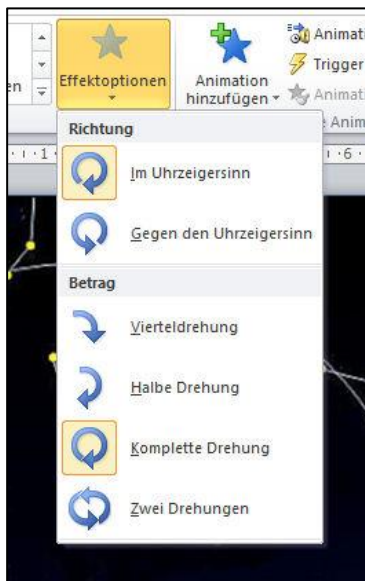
en

Effektoptionen

Animation hinzufügen

Animati

Trigger

Animati

Anim

Richtung

Im Uhrzeigersinn

Gegen den Uhrzeigersinn

Betrag

Vierteldrehung

Halbe Drehung

Komplette Drehung

Zwei Drehungen